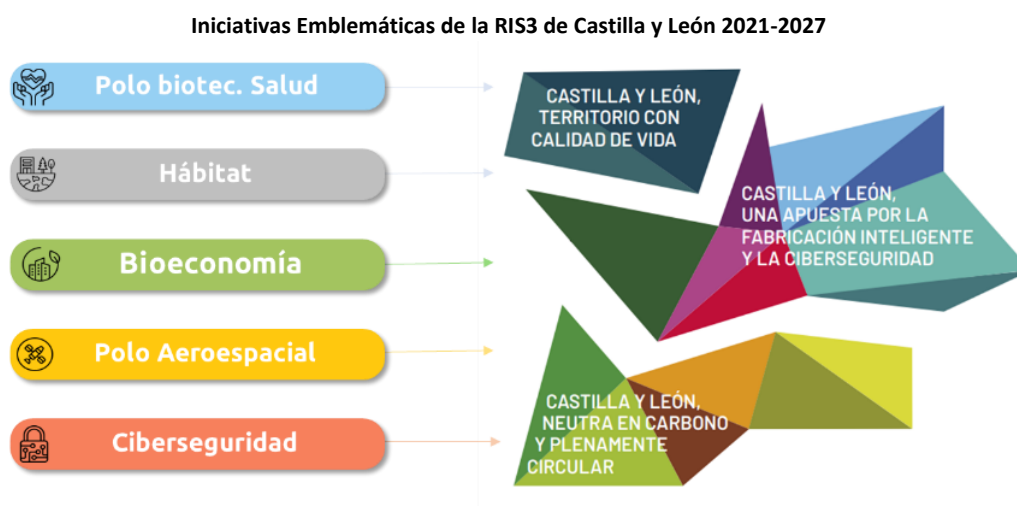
Iniciativas Emblemáticas de la RIS3 de Castilla y León 2021-2027

Polo biotec. Salud

Hábitat

Bioeconomía

Polo Aeroespacial

Ciberseguridad

CASTILLA Y LEÓN, TERRITORIO CON CALIDAD DE VIDA

CASTILLA Y LEÓN, UNA APUESTA POR LA FABRICACIÓN INTELIGENTE Y LA CIBERSEGURIDAD

CASTILLA Y LEÓN, NEUTRA EN CARBONO Y PLENAMENTE CIRCULAR